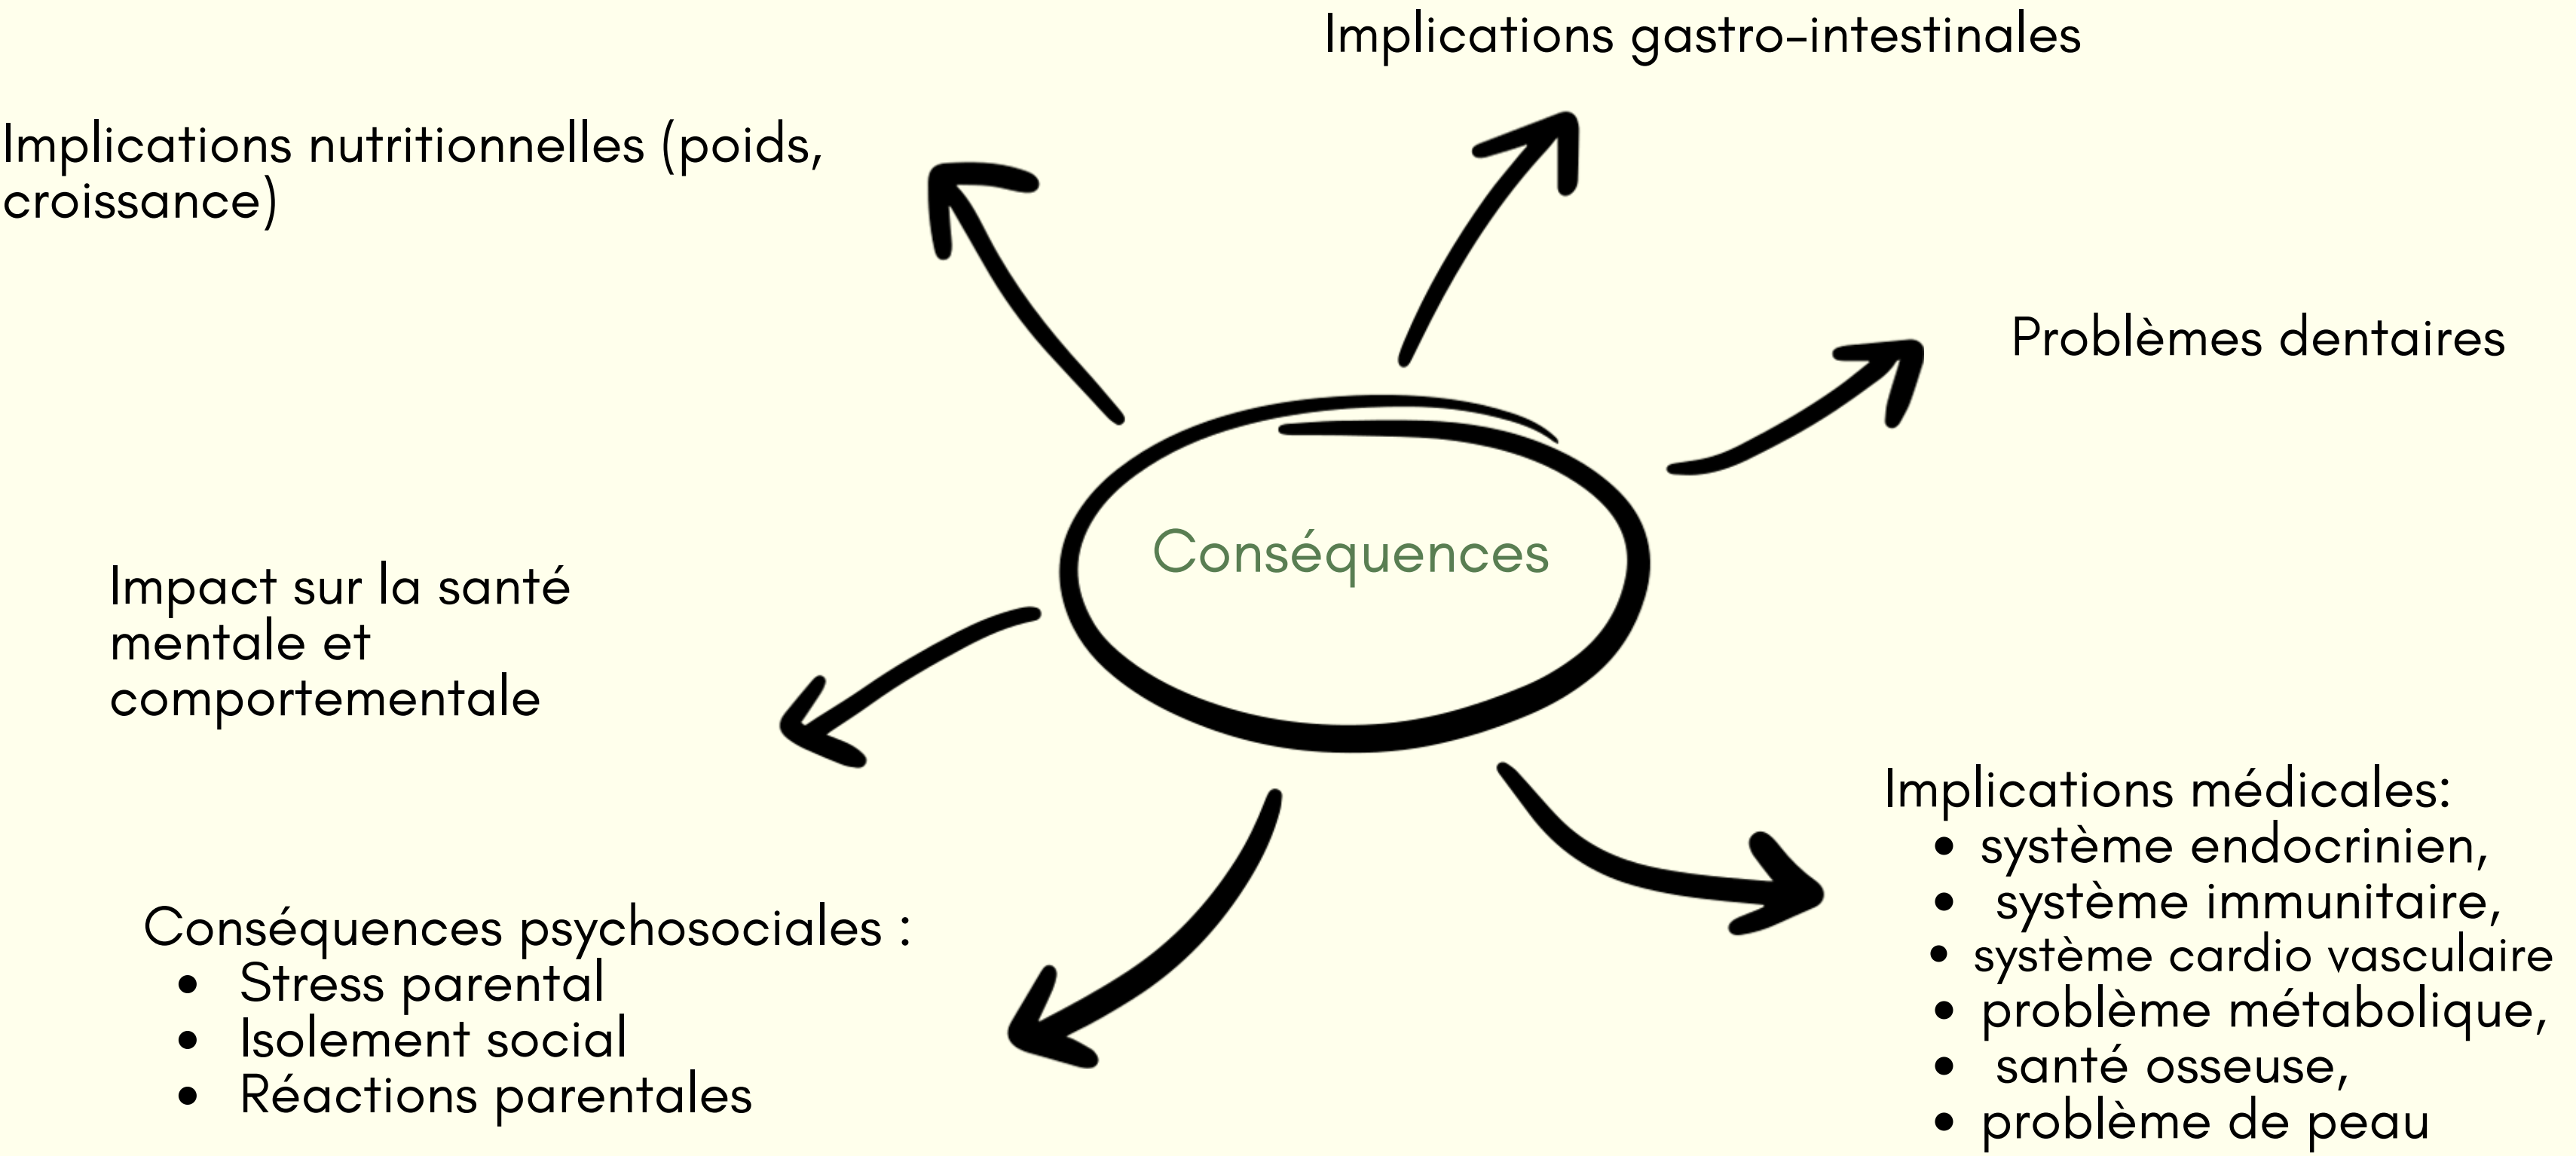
Implications gastro-intestinales

Implications nutritionnelles (poids, croissance)

Problèmes dentaires

Conséquences

Impact sur la santé mentale et comportementale

Implications médicales:
- système endocrinien,
- système immunitaire,
- système cardio vasculaire
- problème métabolique,
- santé osseuse,
- problème de peau

Conséquences psychosociales :
- Stress parental
- Isolement social
- Réactions parentales